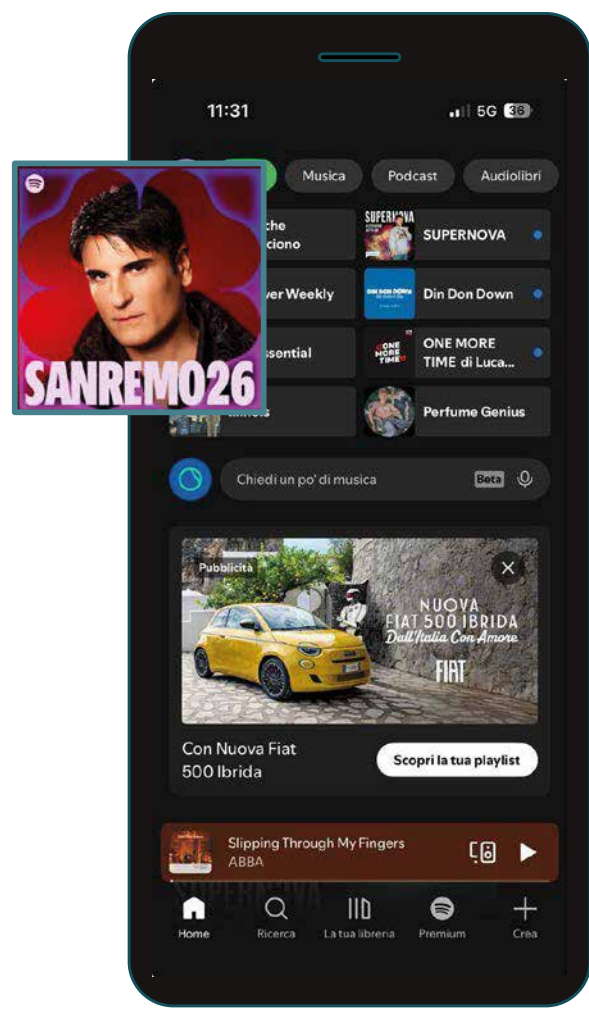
SANREMO26

11:31

5G 36

Musica

Podcast

Audiolibri

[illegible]che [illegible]ciono

SUPERNOVA

SUPERNOVA

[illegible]ver Weekly

DIN DON DOWN

Din Don Down

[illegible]ssential

ONE MORE TIME

ONE MORE TIME di Luca...

Perfume Genius

Chiedi un po' di musica

Beta

Pubblicità

NUOVA FIAT 500 IBRIDA

Dall'Italia Con Amore

FIAT

Con Nuova Fiat 500 Ibrida

Scopri la tua playlist

Slipping Through My Fingers

ABBA

Home

Ricerca

La tua libreria

Premium

Crea